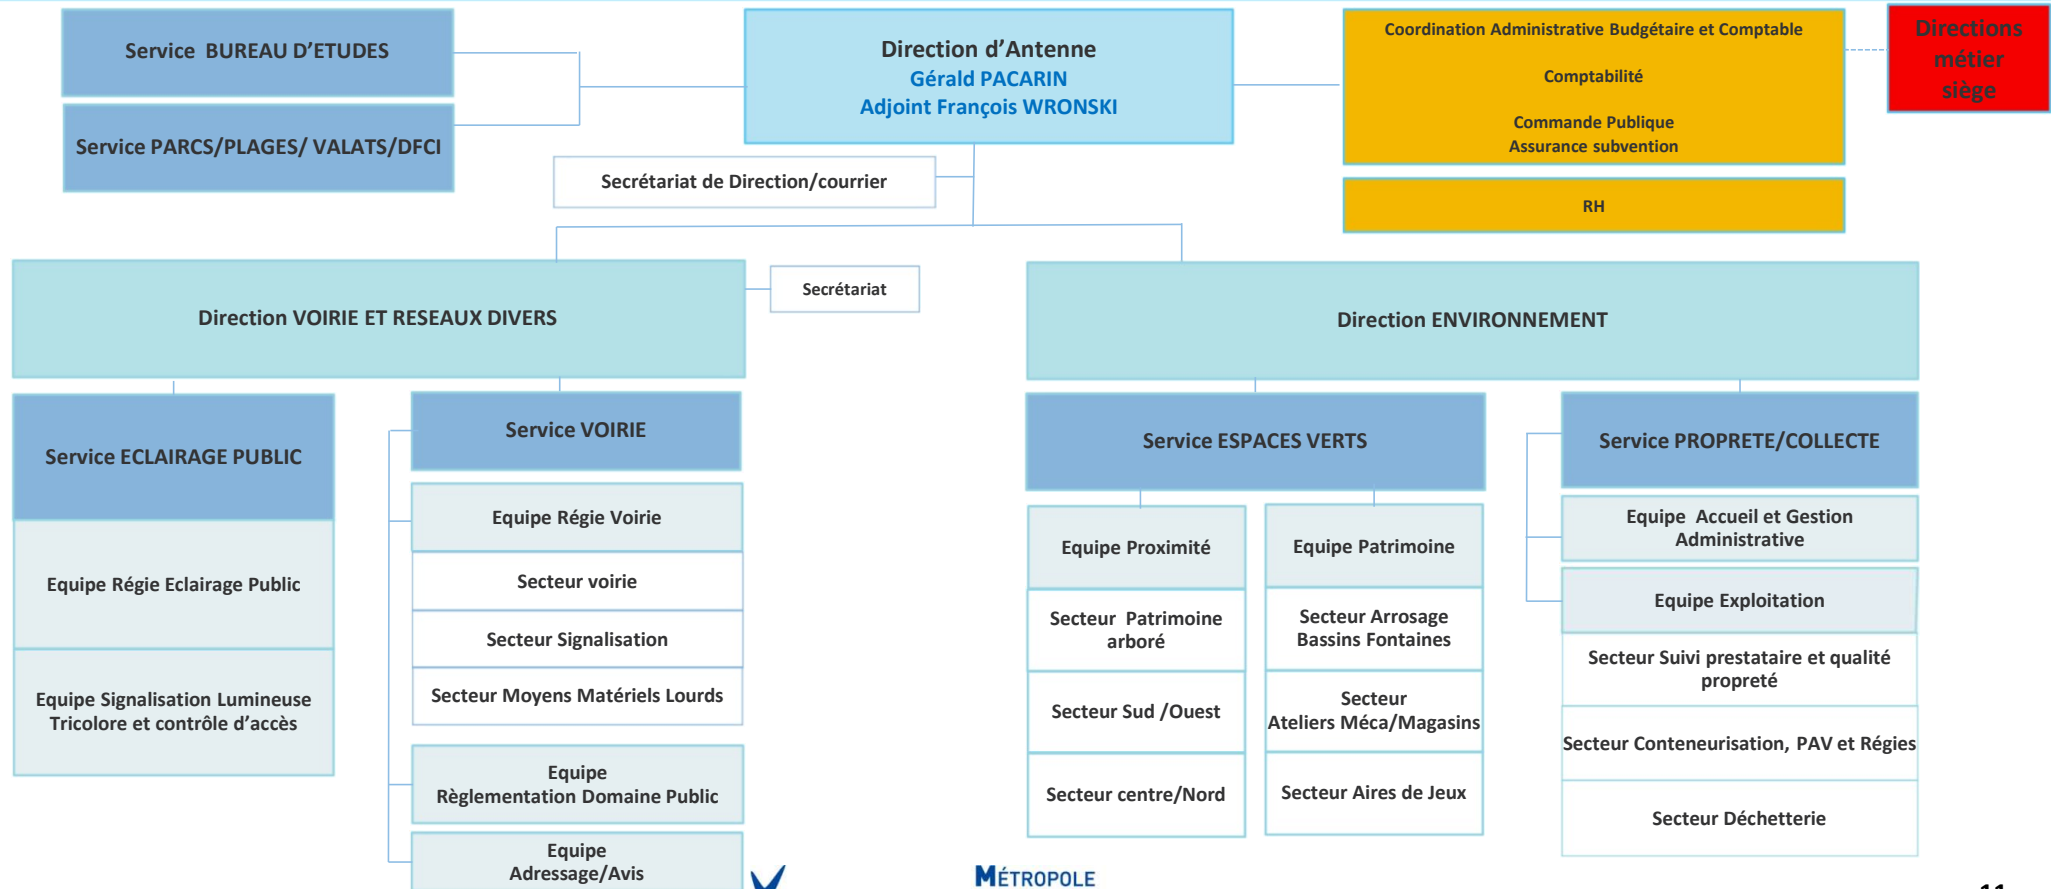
Service BUREAU D'ETUDES

Service PARCS/PLAGES/ VALATS/DFCI

Direction d'Antenne
Gérald PACARIN
Adjoint François WRONSKI

Secrétariat de Direction/courrier

Coordination Administrative Budgétaire et Comptable

Comptabilité

Commande Publique
Assurance subvention

RH

Directions métier siège

Direction VOIRIE ET RESEAUX DIVERS

Secrétariat

Direction ENVIRONNEMENT

Service ECLAIRAGE PUBLIC

Equipe Régie Eclairage Public

Equipe Signalisation Lumineuse Tricolore et contrôle d'accès

Service VOIRIE

Equipe Régie Voirie

Secteur voirie

Secteur Signalisation

Secteur Moyens Matériels Lourds

Equipe Règlementation Domaine Public

Equipe Adressage/Avis

Service ESPACES VERTS

Equipe Proximité

Secteur Patrimoine arboré

Secteur Sud /Ouest

Secteur centre/Nord

Equipe Patrimoine

Secteur Arrosage Bassins Fontaines

Secteur Ateliers Méca/Magasins

Secteur Aires de Jeux

Service PROPRETE/COLLECTE

Equipe Accueil et Gestion Administrative

Equipe Exploitation

Secteur Suivi prestataire et qualité propreté

Secteur Conteneurisation, PAV et Régies

Secteur Déchetterie

MÉTROPOLE

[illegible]